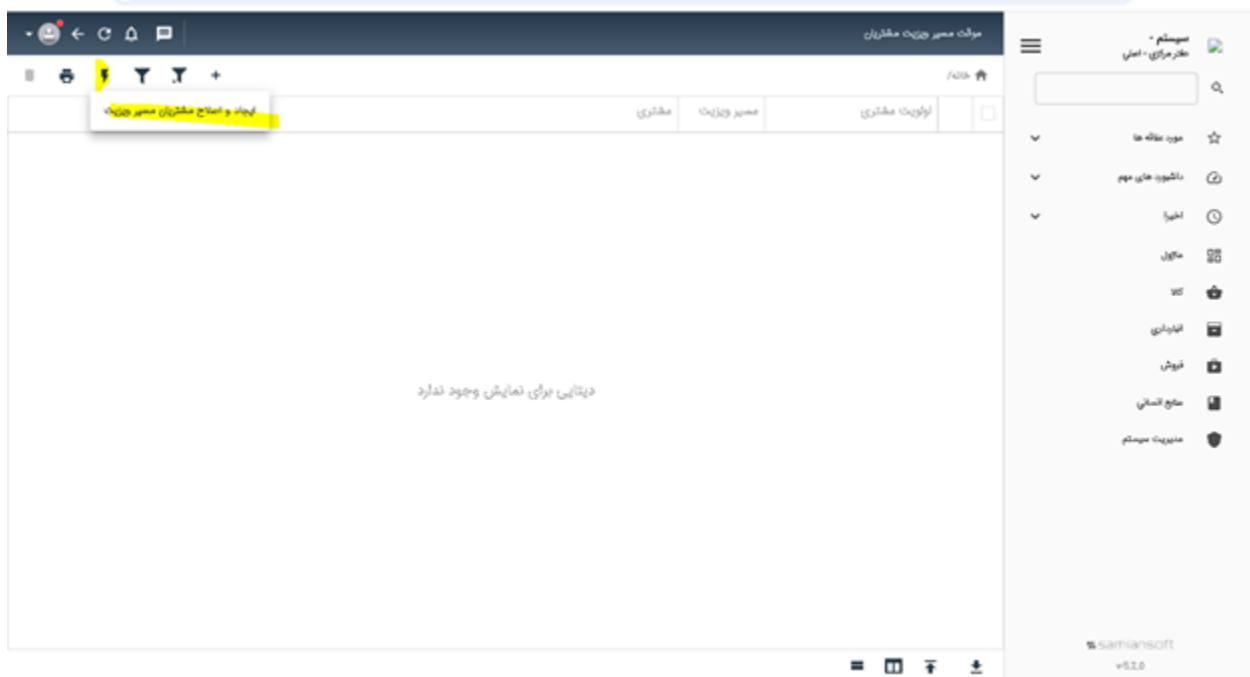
سیستم -
انبار مرکزی - اصلی

مورد علاقه ها
داشبورد های مهم
اخیرا
ماژول
کالا
انبارداری
فروش
منابع انسانی
مدیریت سیستم

samiansoft
v5.2.0

موقت مسیر ویزیت مشتریان

خانه/

ایجاد و اصلاح مشتریان مسیر ویزیت

اولویت مشتری
مسیر ویزیت
مشتری

دیتایی برای نمایش وجود ندارد